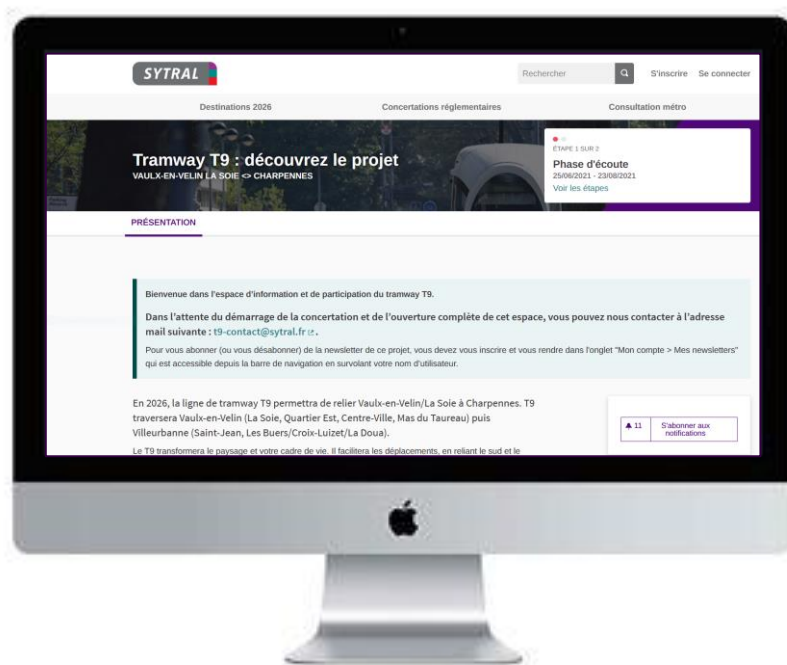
SYTRAL

Rechercher

S'inscrire Se connecter

Destinations 2026

Concertations réglementaires

Consultation métro

Tramway T9 : découvrez le projet

VAULX-EN-VELIN LA SOIE <> CHARPENNES

ÉTAPE 1 SUR 2

Phase d'écoute

25/06/2021 - 23/08/2021

Voir les étapes

PRÉSENTATION

Bienvenue dans l'espace d'information et de participation du tramway T9.

Dans l'attente du démarrage de la concertation et de l'ouverture complète de cet espace, vous pouvez nous contacter à l'adresse mail suivante : t9-contact@sytral.fr.

Pour vous abonner (ou vous désabonner) de la newsletter de ce projet, vous devez vous inscrire et vous rendre dans l'onglet "Mon compte > Mes newsletters" qui est accessible depuis la barre de navigation en survolant votre nom d'utilisateur.

En 2026, la ligne de tramway T9 permettra de relier Vaulx-en-Velin/La Soie à Charpennes. T9 traversera Vaulx-en-Velin (La Soie, Quartier Est, Centre-Ville, Mas du Taureau) puis Villeurbanne (Saint-Jean, Les Buers/Croix-Luizet/La Doua).

Le T9 transformera le paysage et votre cadre de vie. Il facilitera les déplacements, en reliant le sud et le

11

S'abonner aux notifications